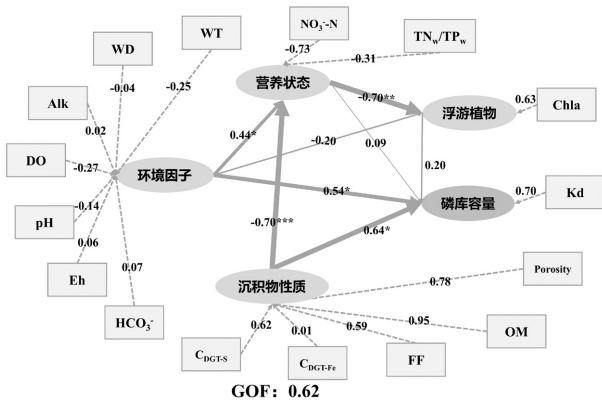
WD
WT
$NO_3^-$-N
$TN_w/TP_w$
-0.73
-0.31
营养状态
-0.04
-0.25
Alk
0.02
-0.70**
浮游植物
0.63
Chla
0.44*
-0.20
0.09
DO
-0.27
环境因子
0.20
pH
-0.14
0.54*
磷库容量
0.70
Kd
0.06
Eh
0.07
-0.70***
0.64*
沉积物性质
Porosity
0.78
$HCO_3^-$
0.62
0.01
0.59
-0.95
OM
$C_{DGT-S}$
$C_{DGT-Fe}$
FF
GOF：0.62